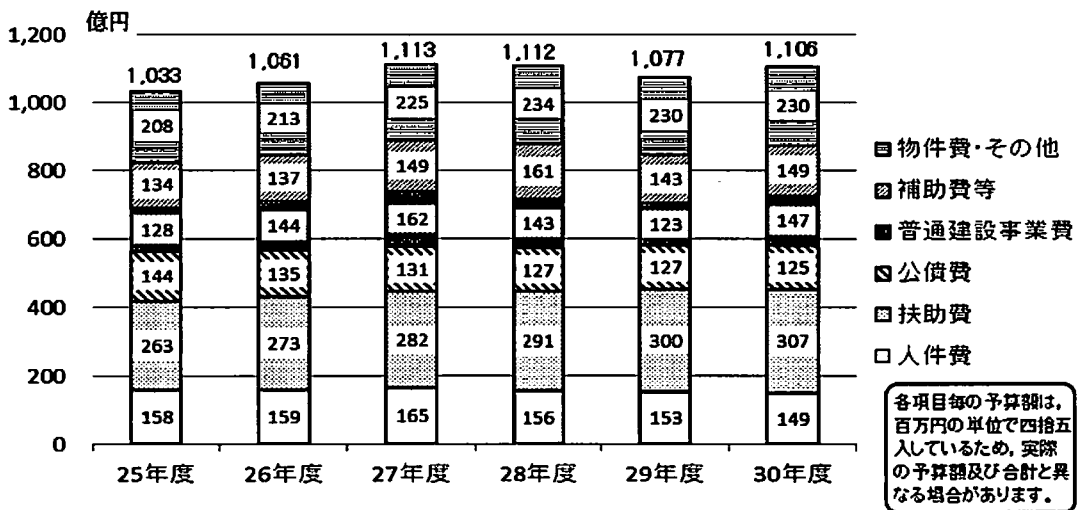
億円

1,200
1,000
800
600
400
200
0

| | 25年度 | 26年度 | 27年度 | 28年度 | 29年度 | 30年度 |
|---|---|---|---|---|---|---|
| 合計 | 1,033 | 1,061 | 1,113 | 1,112 | 1,077 | 1,106 |
| 物件費・その他 | 208 | 213 | 225 | 234 | 230 | 230 |
| 補助費等 | 134 | 137 | 149 | 161 | 143 | 149 |
| 普通建設事業費 | 128 | 144 | 162 | 143 | 123 | 147 |
| 公債費 | 144 | 135 | 131 | 127 | 127 | 125 |
| 扶助費 | 263 | 273 | 282 | 291 | 300 | 307 |
| 人件費 | 158 | 159 | 165 | 156 | 153 | 149 |

物件費・その他
補助費等
普通建設事業費
公債費
扶助費
人件費

各項目毎の予算額は、百万円の単位で四捨五入しているため、実際の予算額及び合計と異なる場合があります。